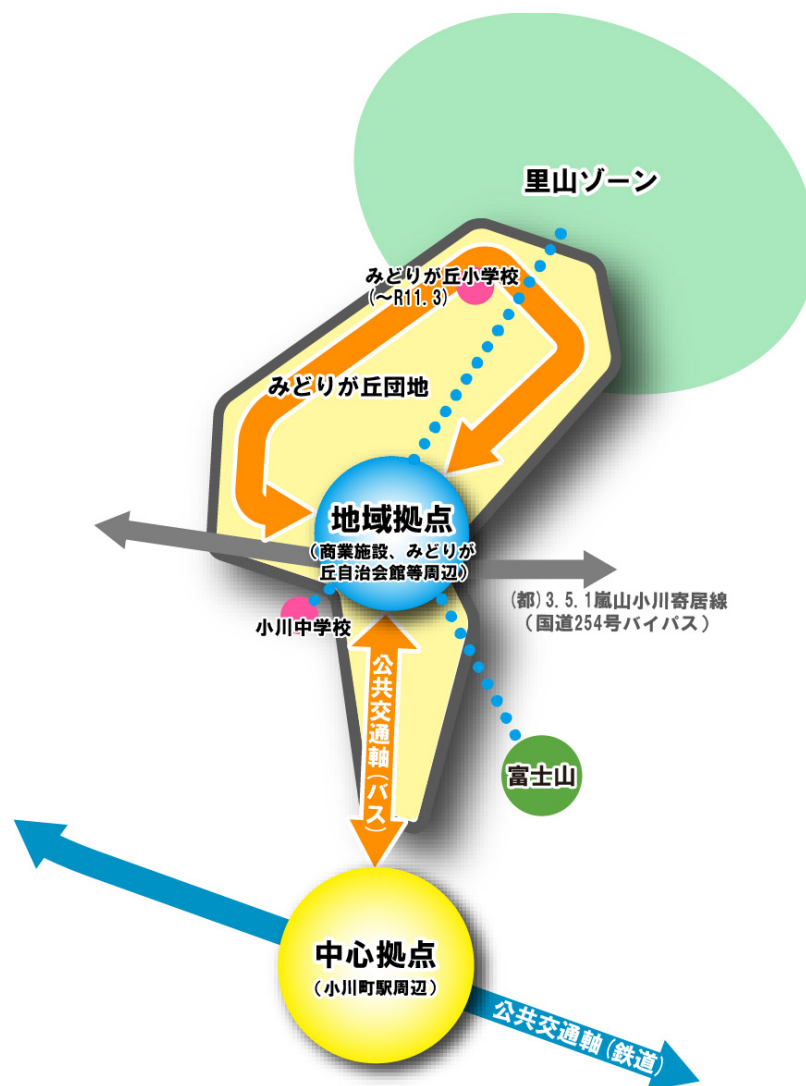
里山ゾーン

みどりが丘小学校
（～R11.3）

みどりが丘団地

地域拠点
（商業施設、みどりが丘自治会館等周辺）

(都) 3.5.1嵐山小川寄居線
（国道254号バイパス）

小川中学校

公共交通軸（バス）

富士山

中心拠点
（小川町駅周辺）

公共交通軸（鉄道）